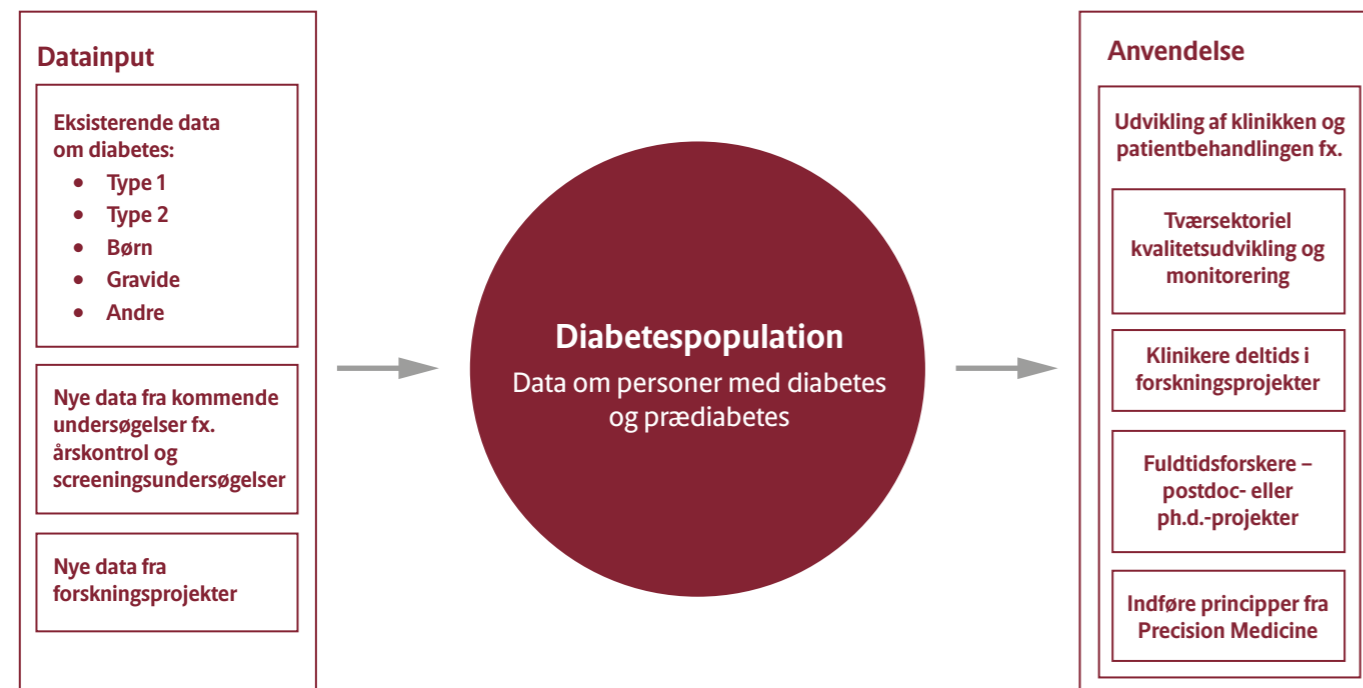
Datainput

Eksisterende data om diabetes:
- Type 1
- Type 2
- Børn
- Gravide
- Andre

Nye data fra kommende undersøgelser fx. årskontrol og screeningsundersøgelser

Nye data fra forskningsprojekter

Diabetespopulation
Data om personer med diabetes og prædiabetes

Anvendelse

Udvikling af klinikken og patientbehandlingen fx.

Tværsektoriel kvalitetsudvikling og monitorering

Klinikere deltids i forskningsprojekter

Fuldtidsforskere – postdoc- eller ph.d.-projekter

Indføre principper fra Precision Medicine